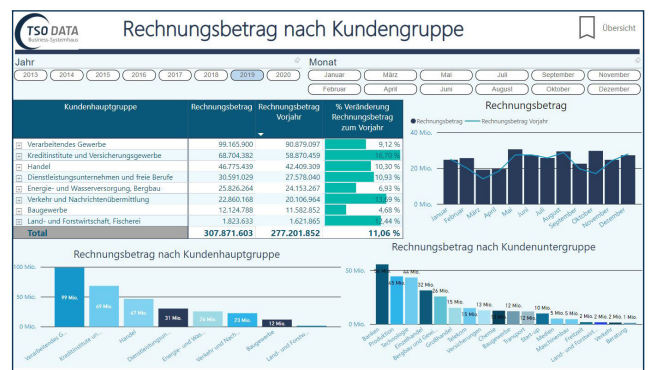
TSO DATA
Business-Systemhaus

Rechnungsbetrag nach Kundengruppe

Übersicht

Jahr
2013 2014 2015 2016 2017 2018 2019 2020

Monat
Januar März Mai Juli September November
Februar April Juni August Oktober Dezember

| Kundenhauptgruppe | Rechnungsbetrag | Rechnungsbetrag Vorjahr | % Veränderung Rechnungsbetrag zum Vorjahr |
|---|---|---|---|
| Verarbeitendes Gewerbe | 99.165.900 | 90.879.097 | 9,12 % |
| Kreditinstitute und Versicherungsgewerbe | 68.704.382 | 58.870.459 | 16,70 % |
| Handel | 46.775.439 | 42.409.309 | 10,30 % |
| Dienstleistungsunternehmen und freie Berufe | 30.591.029 | 27.578.040 | 10,93 % |
| Energie- und Wasserversorgung, Bergbau | 25.826.264 | 24.153.267 | 6,93 % |
| Verkehr und Nachrichtenübermittlung | 22.860.168 | 20.106.964 | 13,69 % |
| Baugewerbe | 12.124.788 | 11.582.852 | 4,68 % |
| Land- und Forstwirtschaft, Fischerei | 1.823.633 | 1.621.865 | 12,44 % |
| Total | 307.871.603 | 277.201.852 | 11,06 % |

Rechnungsbetrag
● Rechnungsbetrag — Rechnungsbetrag Vorjahr
40 Mio.
30 Mio.
20 Mio.
10 Mio.
0 Mio.
Januar Februar März April Mai Juni Juli August September Oktober November Dezember

Rechnungsbetrag nach Kundenhauptgruppe
100 Mio.
50 Mio.
0 Mio.
99 Mio. 69 Mio. 47 Mio. 31 Mio. 26 Mio. 23 Mio. 12 Mio.
Verarbeitendes G... Kreditinstitute un... Handel Dienstleistungsun... Energie- und Wass... Verkehr und Nach... Baugewerbe Land- und Forstw...

Rechnungsbetrag nach Kundenuntergruppe
50 Mio.
0 Mio.
44 Mio. 26 Mio. 15 Mio. 13 Mio. 12 Mio. 10 Mio. 5 Mio. 5 Mio. 2 Mio. 2 Mio. 2 Mio. 1 Mio.
Banken Produktion Technologie Einzelhandel Bergbau und Geo... Großhandel Telekom Versicherungen Chemie Baugewerbe Transport Start-up Medien Maschinenbau Freiberufler Land- und Forstwi... Verwaltung Beratung